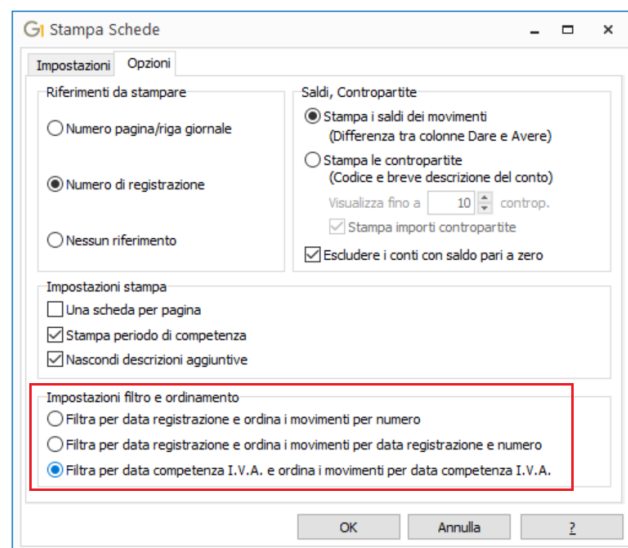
Stampa Schede

Impostazioni Opzioni

Riferimenti da stampare
Numero pagina/riga giornale
Numero di registrazione
Nessun riferimento

Saldi, Contropartite
Stampa i saldi dei movimenti (Differenza tra colonne Dare e Avere)
Stampa le contropartite (Codice e breve descrizione del conto)
Visualizza fino a 10 controp.
Stampa importi contropartite
Escludere i conti con saldo pari a zero

Impostazioni stampa
Una scheda per pagina
Stampa periodo di competenza
Nascondi descrizioni aggiuntive

Impostazioni filtro e ordinamento
Filtra per data registrazione e ordina i movimenti per numero
Filtra per data registrazione e ordina i movimenti per data registrazione e numero
Filtra per data competenza I.V.A. e ordina i movimenti per data competenza I.V.A.

OK Annulla ?